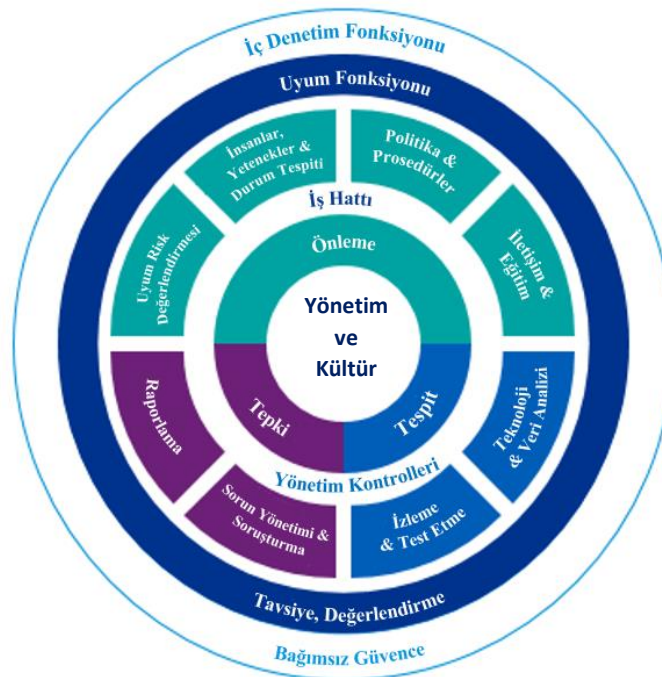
İç Denetim Fonksiyonu

Uyum Fonksiyonu

İnsanlar, Yetenekler & Durum Tespiti

Politika & Prosedürler

İş Hattı

Uyum Risk Değerlendirmesi

Önleme

İletişim & Eğitim

Yönetim ve Kültür

Raporlama

Tepki

Tespit

Teknoloji & Veri Analizi

Yönetim Kontrolleri

Sorun Yönetimi & Soruşturma

İzleme & Test Etme

Tavsiye, Değerlendirme

Bağımsız Güvence